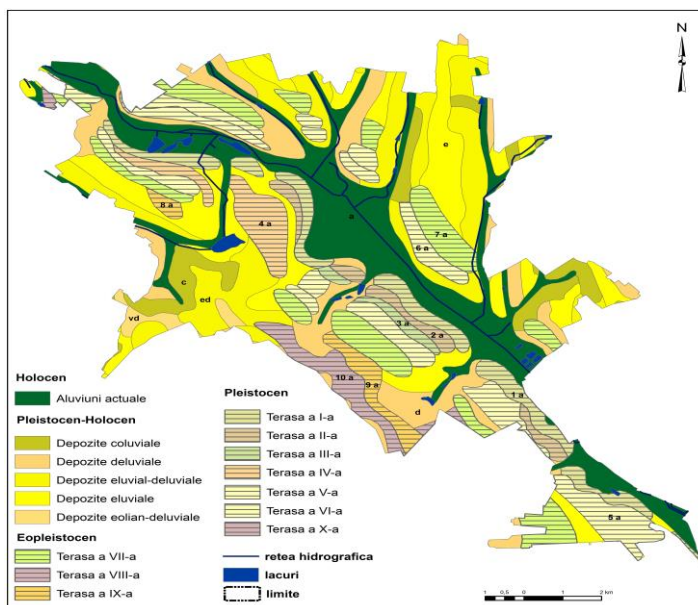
N

e

8 a

4 a

a

7 a

6 a

c

ed

vd

3 a

2 a

10 a

9 a

d

1 a

5 a

Holocen

Aluviuni actuale

Pleistocen-Holocen

Depozite coluviale

Depozite deluviale

Depozite eluvial-deluviale

Depozite eluviale

Depozite eolian-deluviale

Eopleistocen

Terasa a VII-a

Terasa a VIII-a

Terasa a IX-a

Pleistocen

Terasa a I-a

Terasa a II-a

Terasa a III-a

Terasa a IV-a

Terasa a V-a

Terasa a VI-a

Terasa a X-a

retea hidrografica

lacuri

limite

1 0,5 0 1 2 km